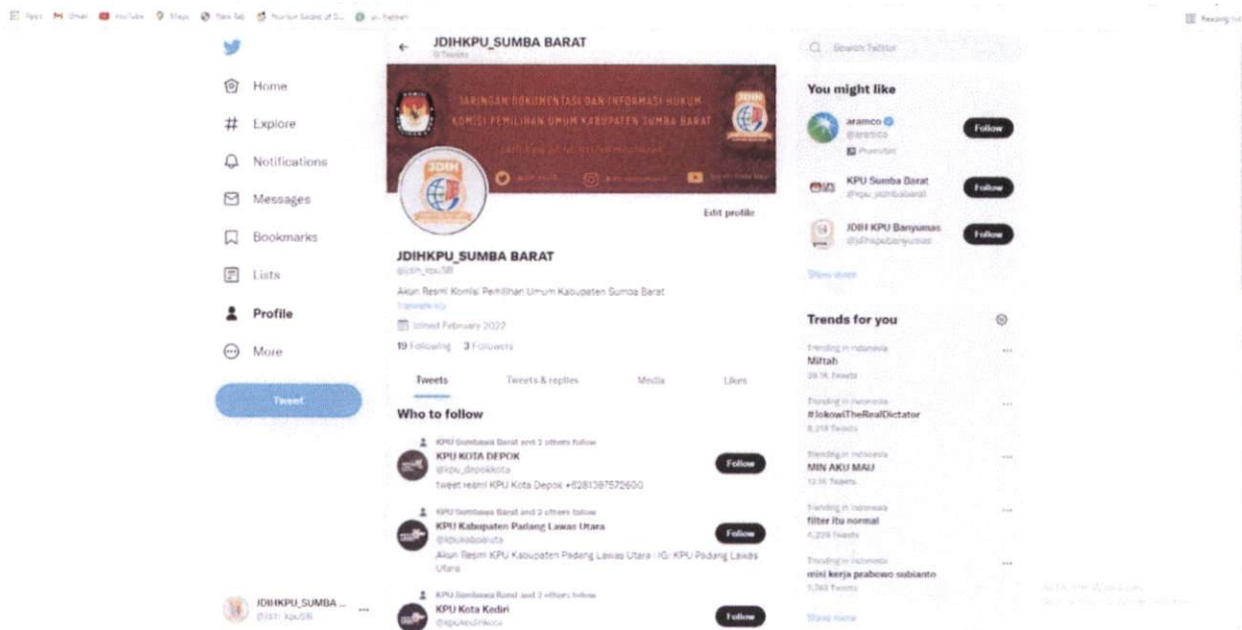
Apps Gmail YouTube Maps New Tab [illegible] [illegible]

Reading list

Home
Explore
Notifications
Messages
Bookmarks
Lists
Profile
More
Tweet

JDIHKPU_SUMBA ...
@jdih_kpuSB

← JDIHKPU_SUMBA BARAT
0 Tweets

JARINGAN DOKUMENTASI DAN INFORMASI HUKUM
KOMISI PEMILIHAN UMUM KABUPATEN SUMBA BARAT
JDIH

Edit profile

JDIHKPU_SUMBA BARAT
@jdih_kpuSB

Akun Resmi Komisi Pemilihan Umum Kabupaten Sumba Barat
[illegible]

Joined February 2022

19 Following 3 Followers

Tweets Tweets & replies Media Likes

Who to follow

KPU Sumbawa Barat and 2 others follow
KPU KOTA DEPOK
@kpu_depokkota
tweet resmi KPU Kota Depok +6281387572600
Follow

KPU Sumbawa Barat and 2 others follow
KPU Kabupaten Padang Lawas Utara
@kpukabpaluta
Akun Resmi KPU Kabupaten Padang Lawas Utara . IG: KPU Padang Lawas Utara
Follow

KPU Sumbawa Barat and 2 others follow
KPU Kota Kediri
@kpukedirikota
Follow

Search Twitter

You might like

aramco
@aramco
Promoted
Follow

KPU Sumba Barat
@kpu_sumbabarat
Follow

JDIH KPU Banyumas
@jdihkpubanyumas
Follow

Show more

Trends for you

Trending in Indonesia
Miftah
28.1K Tweets

Trending in Indonesia
#JokowiTheRealDictator
8,218 Tweets

Trending in Indonesia
MIN AKU MAU
121K Tweets

Trending in Indonesia
filter itu normal
4,228 Tweets

Trending in Indonesia
mini kerja prabowo subianto
5,761 Tweets

Show more

Activate Windows
Go to Settings to activate Windows.